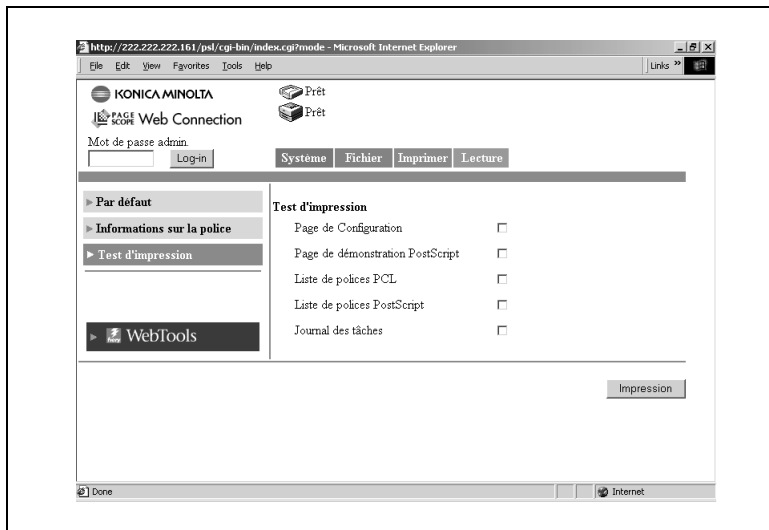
http://222.222.222.161/psl/cgi-bin/index.cgi?mode - Microsoft Internet Explorer

File Edit View Favorites Tools Help

Links »

KONICA MINOLTA

PAGE SCOPE Web Connection

Prêt

Prêt

Mot de passe admin.

Log-in

Système | Fichier | Imprimer | Lecture

► Par défaut

► Informations sur la police

► Test d'impression

► WebTools

Test d'impression

Page de Configuration

Page de démonstration PostScript

Liste de polices PCL

Liste de polices PostScript

Journal des tâches

Impression

Done

Internet